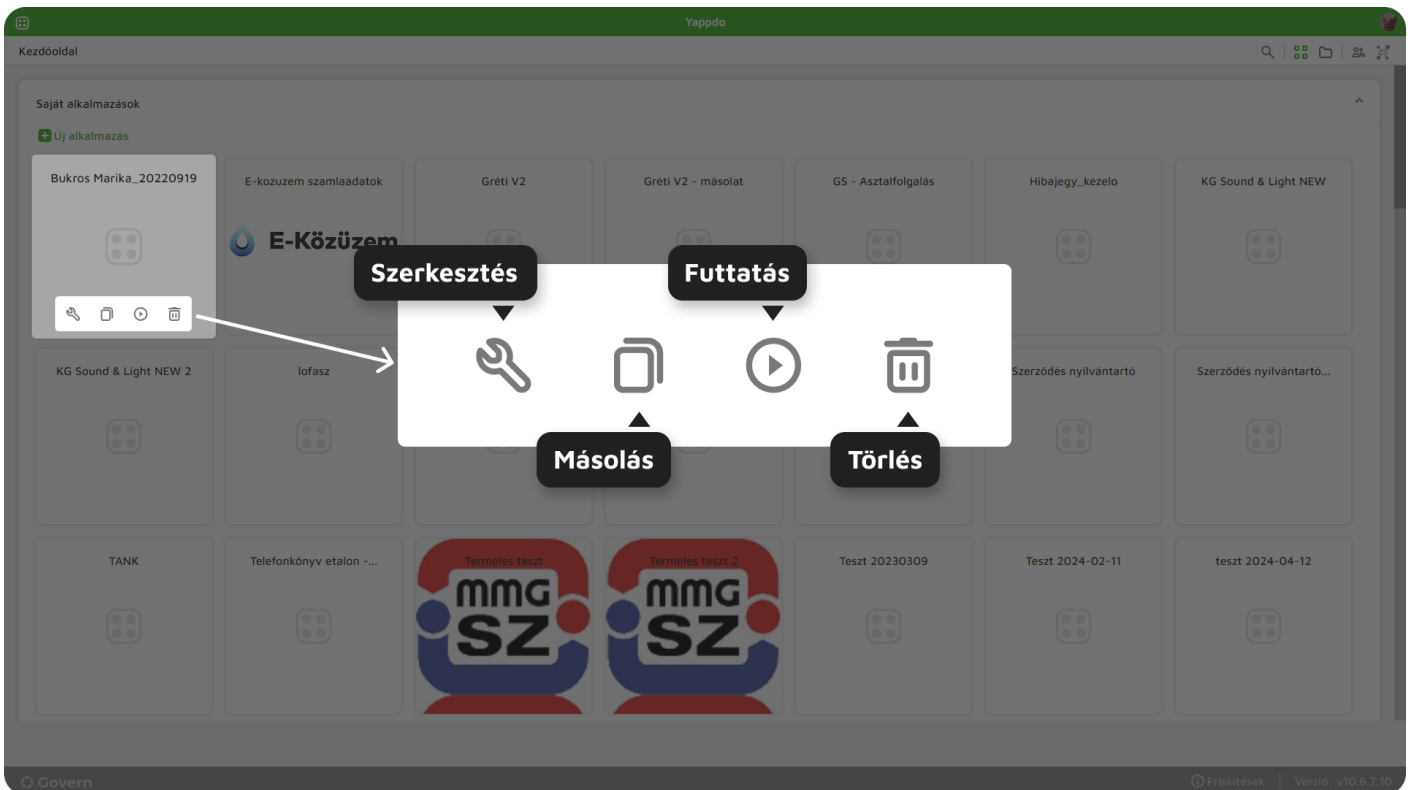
Yappdo

Kezdőoldal

Saját alkalmazások

Új alkalmazás

Bukros Marika_20220919

E-kozuzem szamlaadatok

E-Közüzem

Gréti V2

Gréti V2 - másolat

GS - Asztalfolgalás

Hibajegy_kezelo

KG Sound & Light NEW

Szerkesztés

Futtatás

Másolás

Törlés

KG Sound & Light NEW 2

lofasz

Szerződés nyilvántartó

Szerződés nyilvántartó...

TANK

Telefonkönyv etalon -...

Termeles teszt

MMG SZ

Termeles teszt 2

MMG SZ

Teszt 20230309

Teszt 2024-02-11

teszt 2024-04-12

Govern

Frissítések | Verzió v10.6.7.10